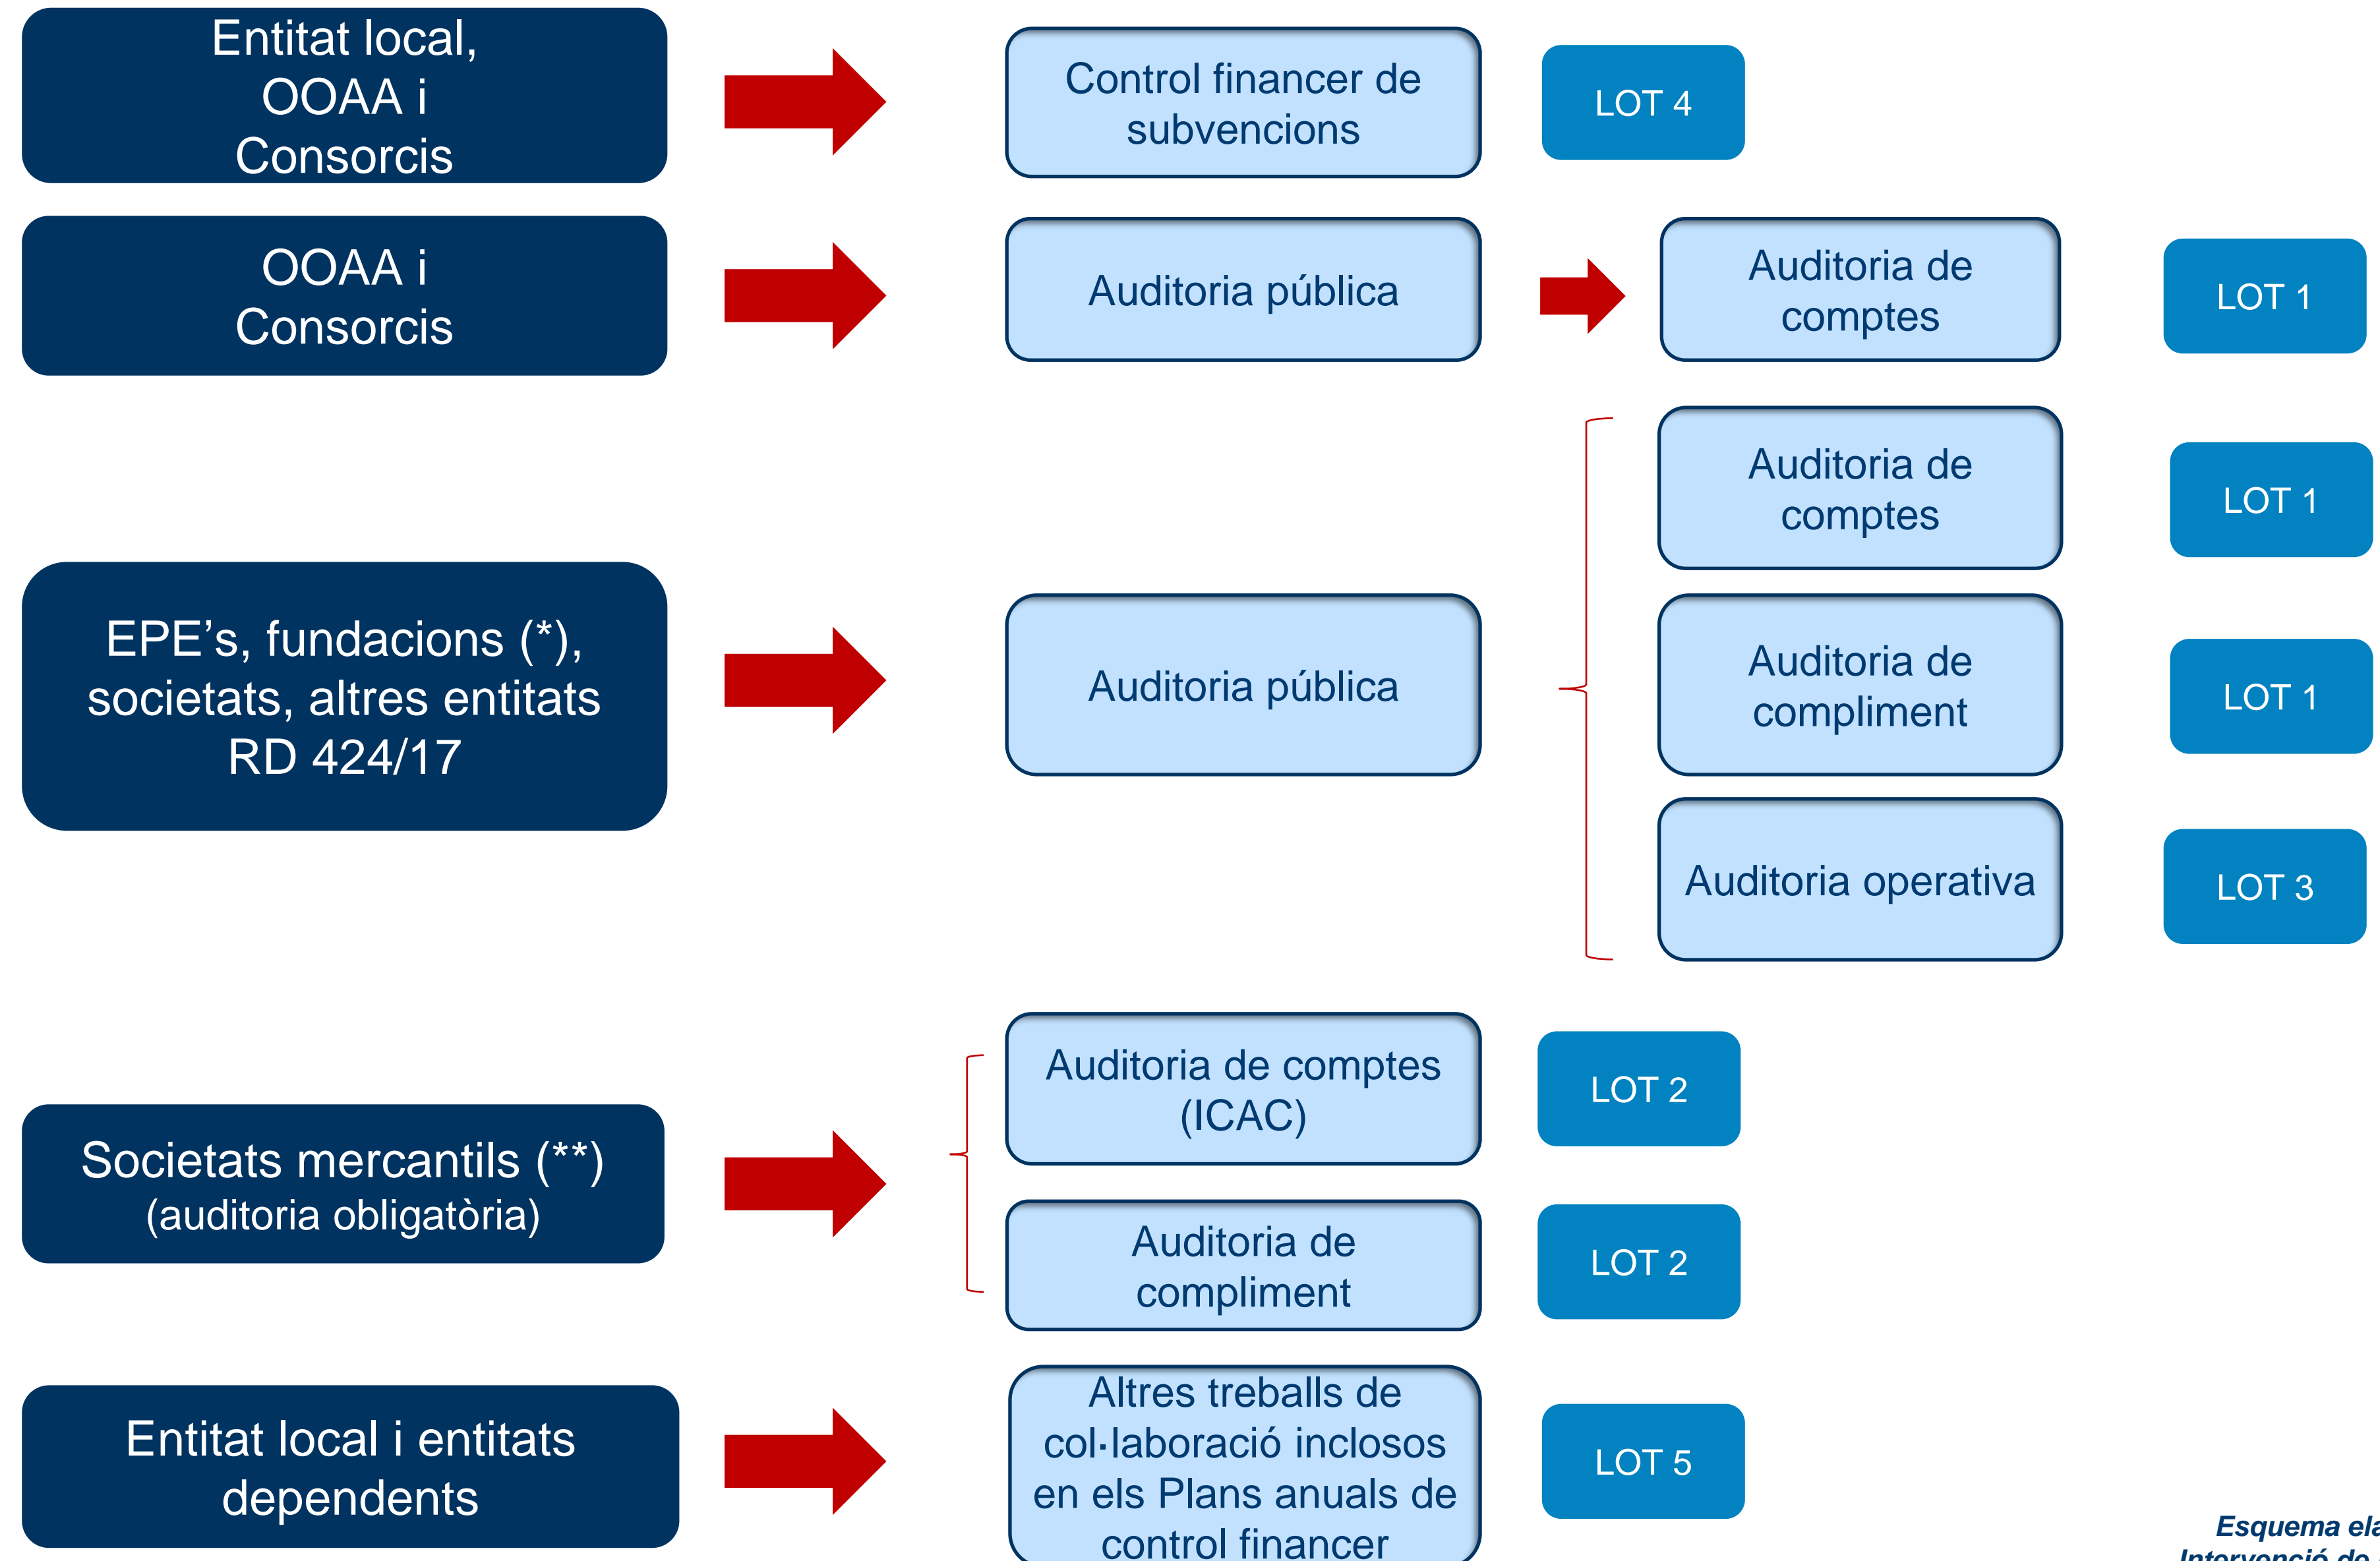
Entitat local, OOAA i Consorcis

Control financer de subvencions

LOT 4

OOAA i Consorcis

Auditoria pública

Auditoria de comptes

LOT 1

EPE’s, fundacions (*), societats, altres entitats RD 424/17

Auditoria pública

Auditoria de comptes

LOT 1

Auditoria de compliment

LOT 1

Auditoria operativa

LOT 3

Societats mercantils (**) (auditoria obligatòria)

Auditoria de comptes (ICAC)

LOT 2

Auditoria de compliment

LOT 2

Entitat local i entitats dependents

Altres treballs de col·laboració inclosos en els Plans anuals de control financer

LOT 5

Esquema ela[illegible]
Intervenció de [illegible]